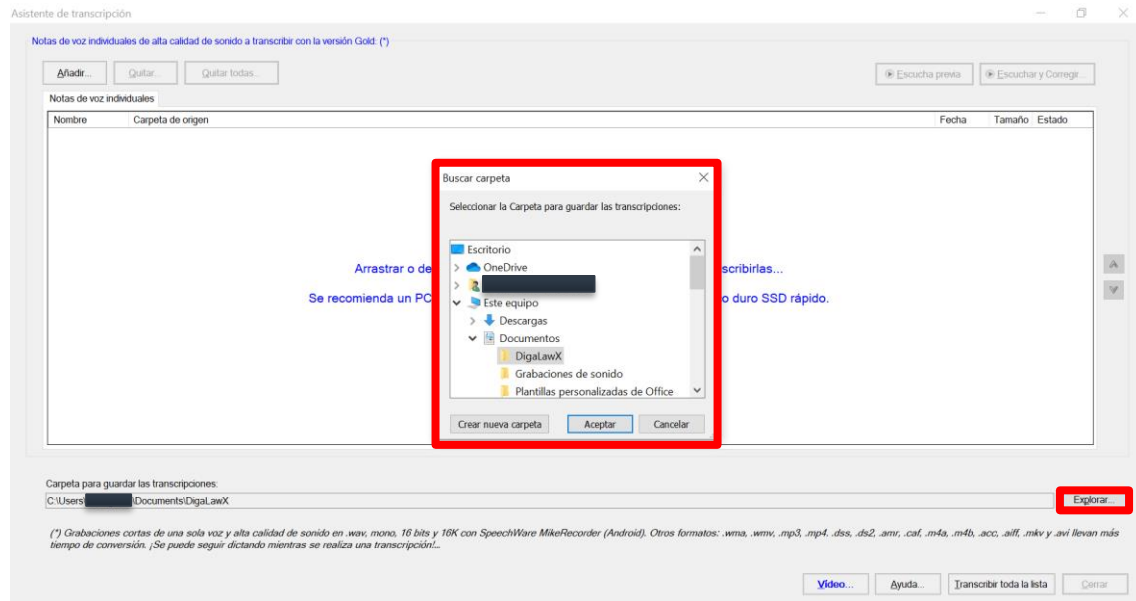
Asistente de transcripción

Notas de voz individuales de alta calidad de sonido a transcribir con la versión Gold: (*)

Añadir... Quitar... Quitar todas...

Escucha previa Escuchar y Corregir...

Notas de voz individuales

| Nombre | Carpeta de origen | Fecha | Tamaño | Estado |
|---|---|---|---|---|

Arrastrar o de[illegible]scribirlas...

Se recomienda un PC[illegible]o duro SSD rápido.

Buscar carpeta

Seleccionar la Carpeta para guardar las transcripciones:

Escritorio
OneDrive
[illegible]
Este equipo
Descargas
Documentos
DigaLawX
Grabaciones de sonido
Plantillas personalizadas de Office

Crear nueva carpeta Aceptar Cancelar

Carpeta para guardar las transcripciones:

C:\Users\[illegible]\Documents\DigaLawX

Explorar...

(*) Grabaciones cortas de una sola voz y alta calidad de sonido en .wav, mono, 16 bits y 16K con SpeechWare MikeRecorder (Android). Otros formatos: .wma, .wmv, .mp3, .mp4, .dss, .ds2, .amr, .caf, .m4a, .m4b, .acc, .aiff, .mkv y .avi llevan más tiempo de conversión. ¡Se puede seguir dictando mientras se realiza una transcripción!...

Video... Ayuda... Transcribir toda la lista Cerrar